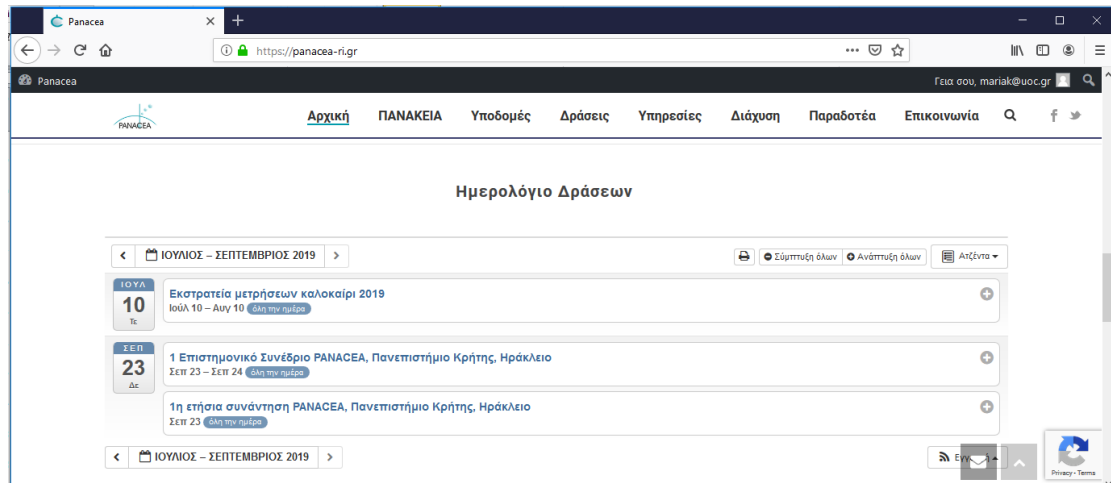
Panacea
https://panacea-ri.gr
Panacea
Γεια σου, mariak@uoc.gr

PANACEA
Αρχική ΠΑΝΑΚΕΙΑ Υποδομές Δράσεις Υπηρεσίες Διάχυση Παραδοτέα Επικοινωνία

Ημερολόγιο Δράσεων

ΙΟΥΛΙΟΣ – ΣΕΠΤΕΜΒΡΙΟΣ 2019
Σύμπτυξη όλων
Ανάπτυξη όλων
Ατζέντα

ΙΟΥΛ
10
Τε
Εκστρατεία μετρήσεων καλοκαίρι 2019
Ιούλ 10 – Αυγ 10 όλη την ημέρα

ΣΕΠ
23
Δε
1 Επιστημονικό Συνέδριο PANACEA, Πανεπιστήμιο Κρήτης, Ηράκλειο
Σεπ 23 – Σεπ 24 όλη την ημέρα

1η ετήσια συνάντηση PANACEA, Πανεπιστήμιο Κρήτης, Ηράκλειο
Σεπ 23 όλη την ημέρα

ΙΟΥΛΙΟΣ – ΣΕΠΤΕΜΒΡΙΟΣ 2019
Εγγ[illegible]
Privacy - Terms